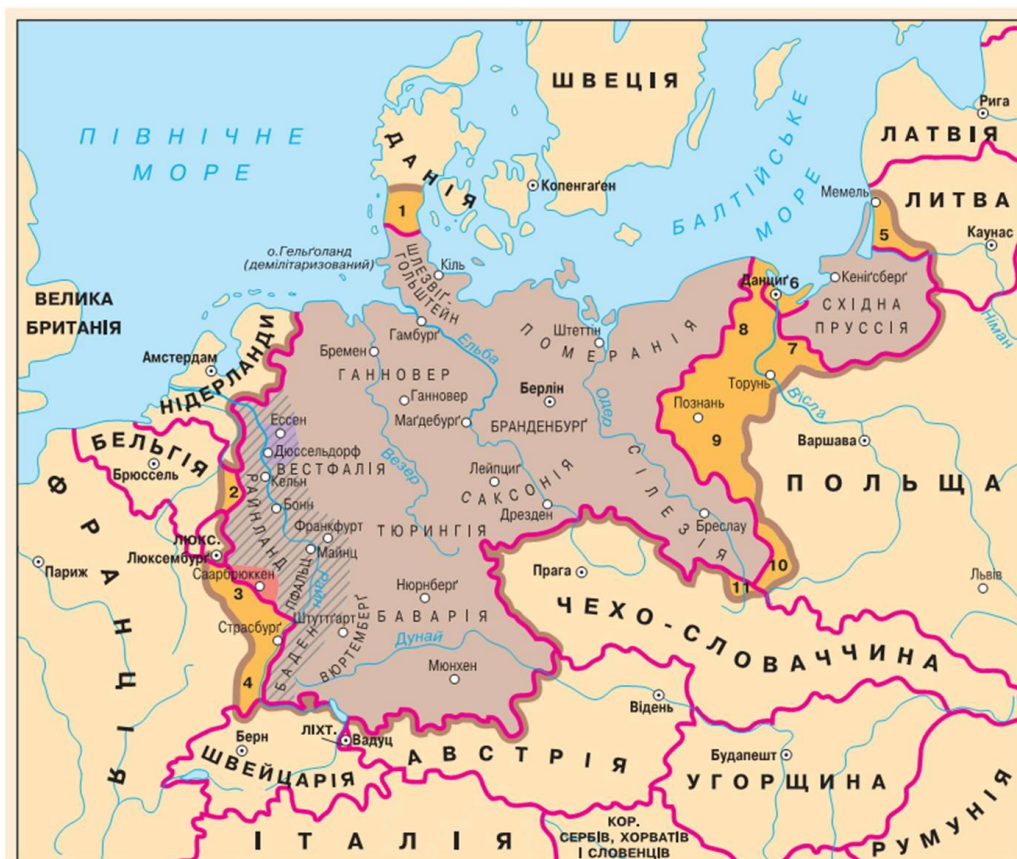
ШВЕЦІЯ
ПІВНІЧНЕ МОРЕ
ДАНІЯ
Копенгаґен
БАЛТІЙСЬКЕ МОРЕ
Рига
ЛАТВІЯ
ЛИТВА
Мемель
Каунас
Німан
1
5
о. Гельґоланд (демілітаризований)
Кіль
ШЛЕЗВІҐ-ГОЛЬШТЕЙН
Данціґ
6
Кеніґсберґ
СХІДНА ПРУССІЯ
ВЕЛИКА БРИТАНІЯ
Гамбурґ
Штеттін
ПОМЕРАНІЯ
8
7
Бремен
Ельба
Амстердам
НІДЕРЛАНДИ
ГАННОВЕР
Ганновер
Берлін
Торунь
Віcла
Маґдебурґ
БРАНДЕНБУРҐ
Познань
Одер
9
Варшава
Ессен
БЕЛЬГІЯ
Дюссельдорф
ВЕСТФАЛІЯ
Везер
Брюссель
Кельн
Лейпциг
САКСОНІЯ
СІЛЕЗІЯ
ПОЛЬЩА
2
Бонн
ФРАНЦІЯ
Франкфурт
ТЮРИНГІЯ
Дрезден
Бреслау
РАЙНЛАНД
ЛЮКС.
Люксембурґ
Майнц
Прага
10
Париж
Саарбрюккен
ПФАЛЬЦ
Рейн
11
Львів
3
Нюрнберґ
ЧЕХО-СЛОВАЧЧИНА
Штуттґарт
БАВАРІЯ
Страсбурґ
ВЮРТЕМБЕРҐ
Дунай
БАДЕН
4
Мюнхен
Відень
Берн
ЛІХТ.
Вадуц
АВСТРІЯ
Будапешт
ШВЕЙЦАРІЯ
УГОРЩИНА
РУМУНІЯ
ІТАЛІЯ
КОР. СЕРБІВ, ХОРВАТІВ І СЛОВЕНЦІВ